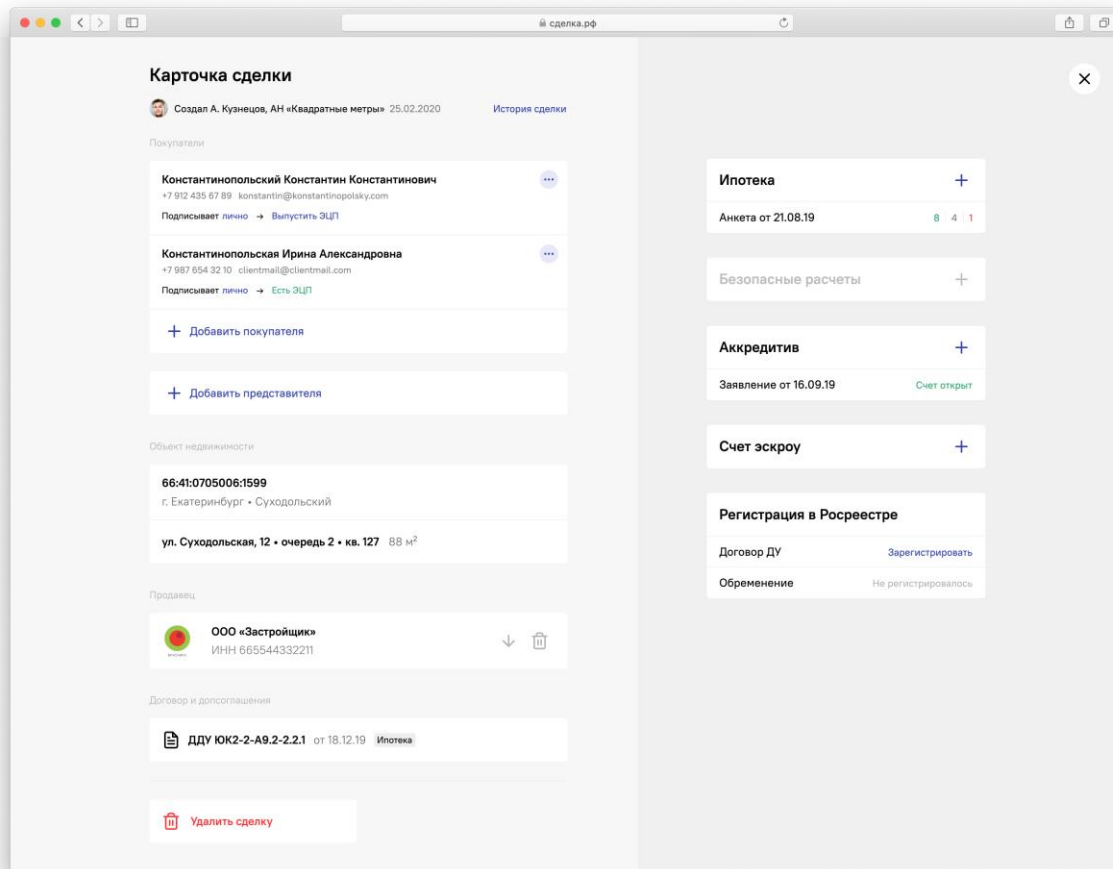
сделка.рф

Карточка сделки

Создал А. Кузнецов, АН «Квадратные метры» 25.02.2020

История сделки

Покупатели

Константинопольский Константин Константинович
+7 912 435 67 89 konstantin@konstantinopolsky.com
Подписывает лично → Выпустить ЭЦП

Константинопольская Ирина Александровна
+7 987 654 32 10 clientmail@clientmail.com
Подписывает лично → Есть ЭЦП

+ Добавить покупателя

+ Добавить представителя

Объект недвижимости

66:41:0705006:1599
г. Екатеринбург • Суходольский

ул. Суходольская, 12 • очередь 2 • кв. 127 88 м$^2$

Продавец

ООО «Застройщик»
ИНН 665544332211

Договор и допсоглашения

ДДУ ЮК2-2-А9.2-2.2.1 от 18.12.19 Ипотека

Удалить сделку

Ипотека +
Анкета от 21.08.19 8 4 1

Безопасные расчеты +

Аккредитив +
Заявление от 16.09.19 Счет открыт

Счет эскроу +

Регистрация в Росреестре
Договор ДУ Зарегистрировать
Обременение Не регистрировалось